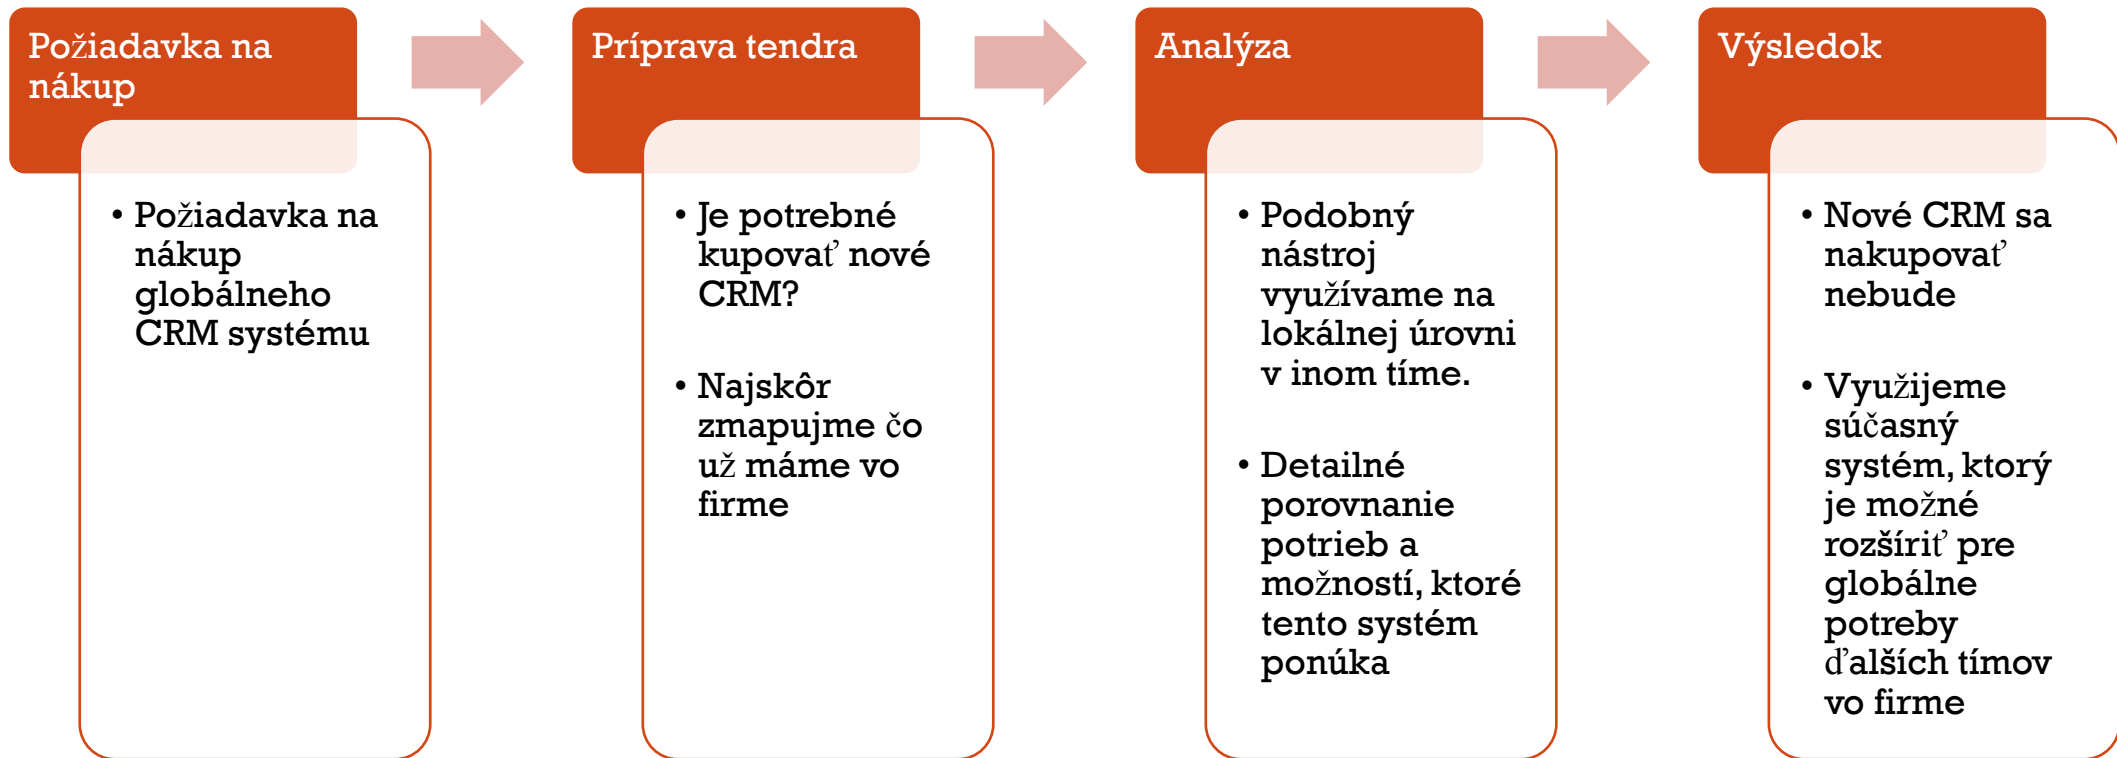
Požiadavka na nákup

• Požiadavka na nákup globálneho CRM systému

Príprava tendra

• Je potrebné kupovať nové CRM?

• Najskôr zmapujme čo už máme vo firme

Analýza

• Podobný nástroj využívame na lokálnej úrovni v inom tíme.

• Detailné porovnanie potrieb a možností, ktoré tento systém ponúka

Výsledok

• Nové CRM sa nakupovať nebude

• Využijeme súčasný systém, ktorý je možné rozšíriť pre globálne potreby ďalších tímov vo firme